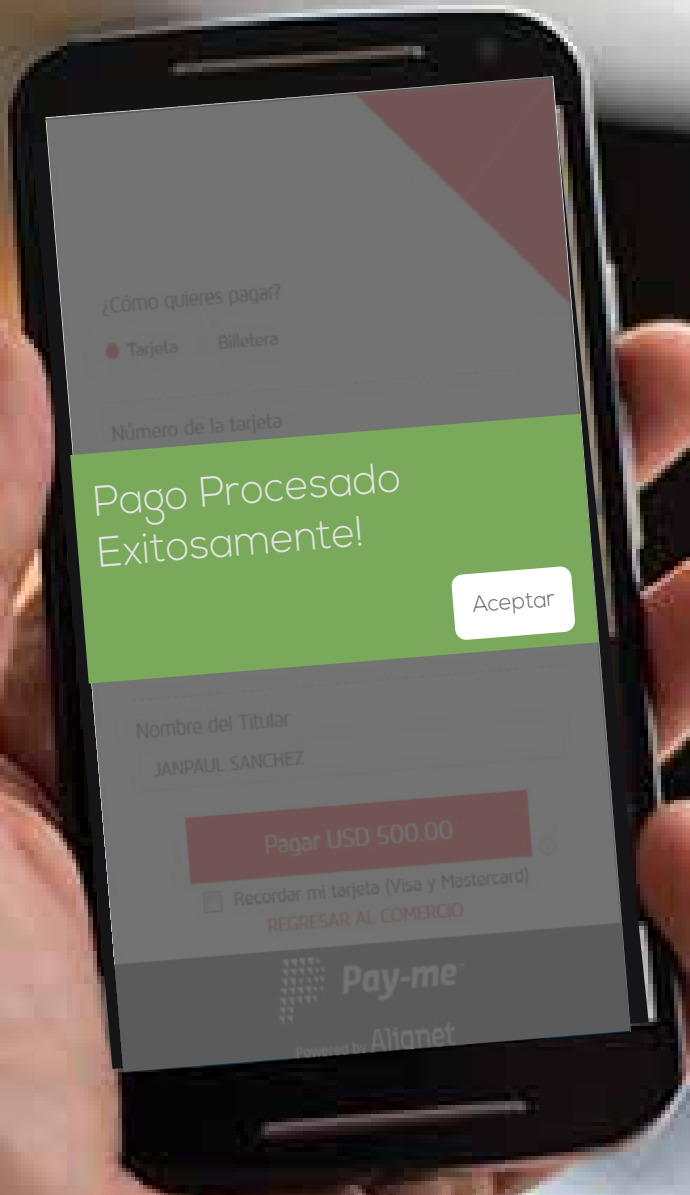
¿Cómo quieres pagar?

Tarjeta

Billetera

Número de la tarjeta

Pago Procesado Exitosamente!

Aceptar

Nombre del Titular

JANPAUL SANCHEZ

Pagar USD 500.00

Recordar mi tarjeta (Visa y Mastercard)

REGRESAR AL COMERCIO

Pay-me

Powered by Alignet